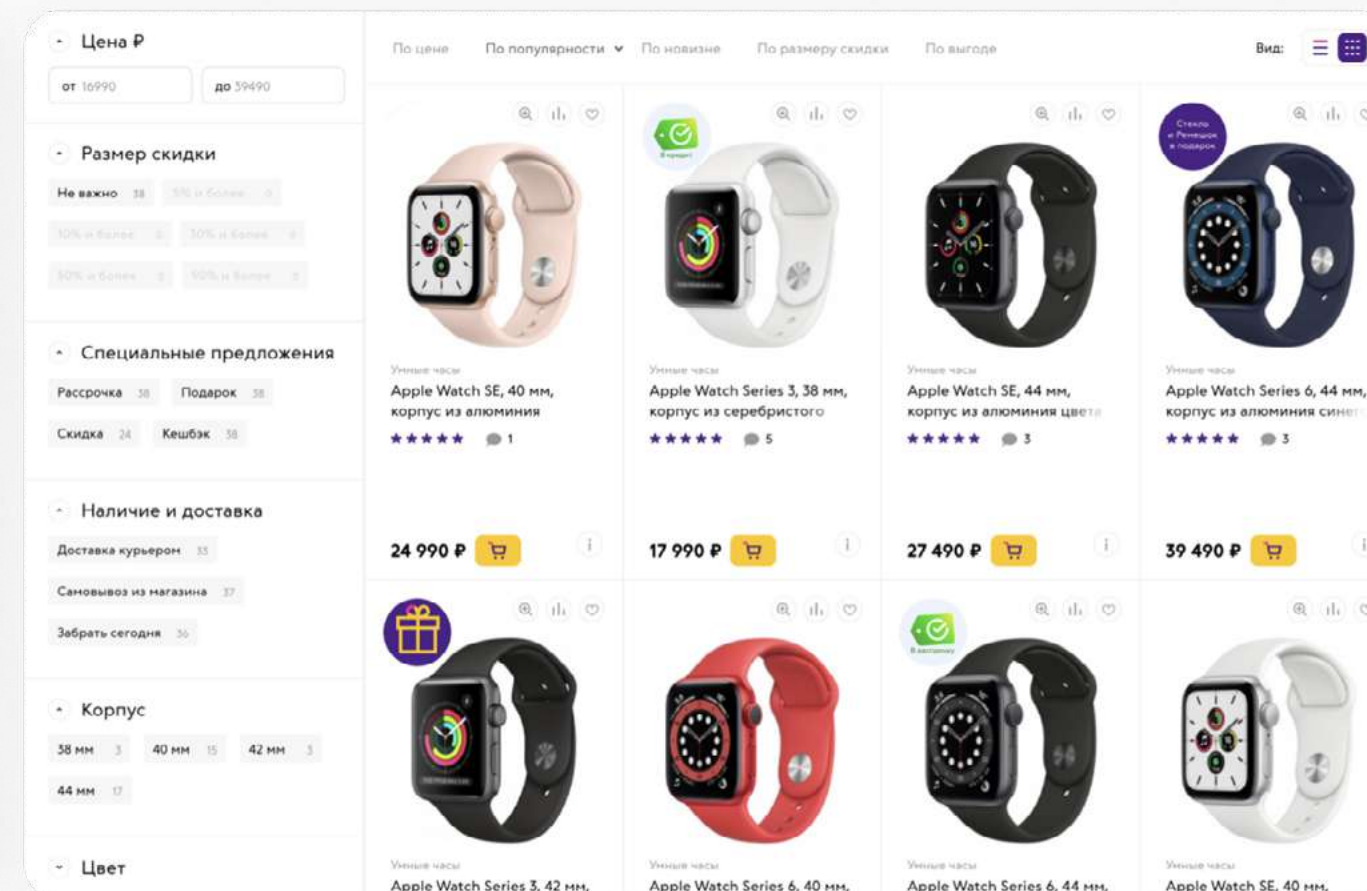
Цена ₽

от 16990 | до 39490

Размер скидки

Не важно 38 | 5% и более 0

10% и более 0 | 30% и более 0

50% и более 0 | 90% и более 0

Специальные предложения

Рассрочка 38 | Подарок 38

Скидка 24 | Кешбэк 38

Наличие и доставка

Доставка курьером 35

Самовывоз из магазина 37

Забрать сегодня 36

Корпус

38 мм 3 | 40 мм 15 | 42 мм 3

44 мм 17

Цвет

По цене | По популярности | По новизне | По размеру скидки | По выгоде

Вид:

Умные часы
Apple Watch SE, 40 мм, корпус из алюминия
1
24 990 ₽

В кредит
Умные часы
Apple Watch Series 3, 38 мм, корпус из серебристого
5
17 990 ₽

Умные часы
Apple Watch SE, 44 мм, корпус из алюминия цвета
3
27 490 ₽

Стекло и Ремешок в подарок
Умные часы
Apple Watch Series 6, 44 мм, корпус из алюминия синего
3
39 490 ₽

Умные часы
Apple Watch Series 3, 42 мм,

Умные часы
Apple Watch Series 6, 40 мм,

В рассрочку
Умные часы
Apple Watch Series 6, 44 мм,

Умные часы
Apple Watch SE, 40 мм,